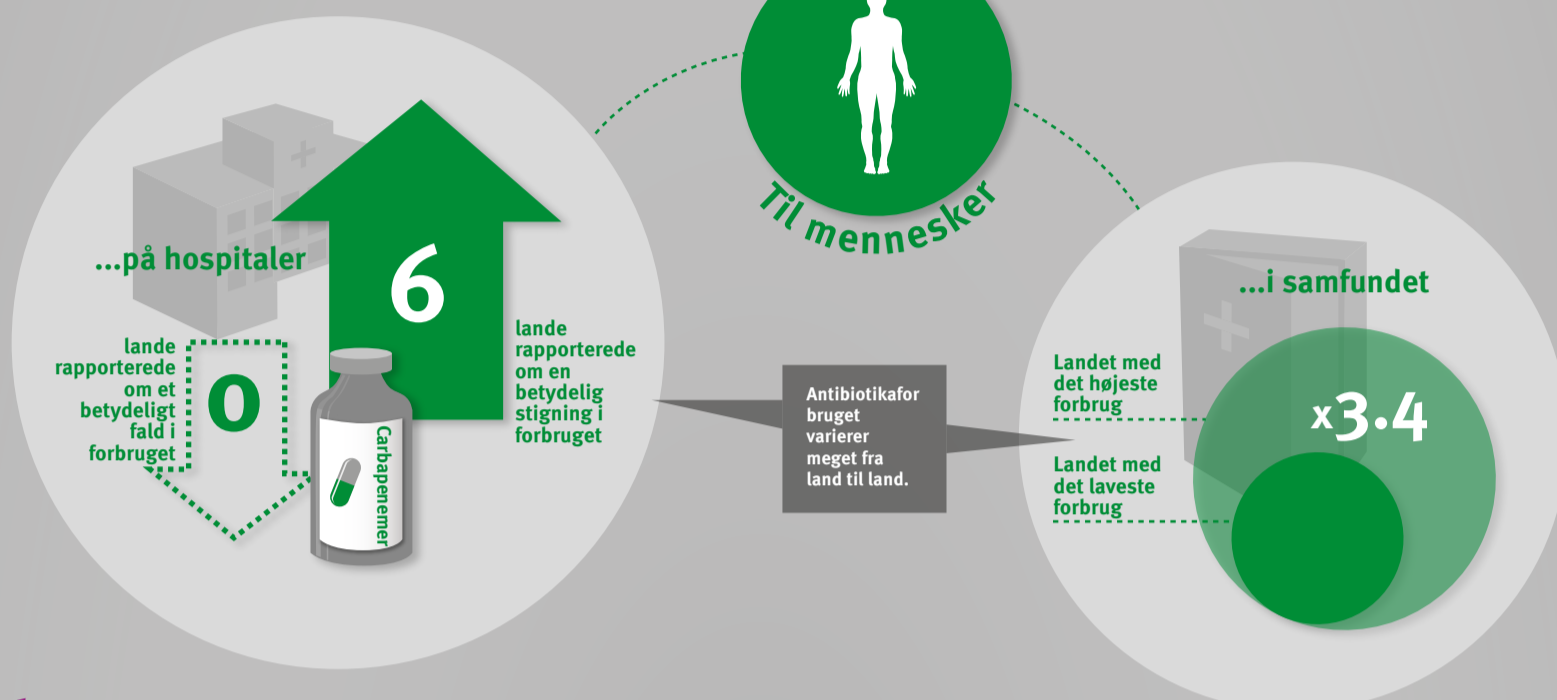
Til mennesker

...på hospitaler

6

lande rapporterede om en betydelig stigning i forbruget

lande rapporterede om et betydeligt fald i forbruget

0

Carbapenemer

Antibiotikaforbruget varierer meget fra land til land.

...i samfundet

Landet med det højeste forbrug

x3.4

Landet med det laveste forbrug